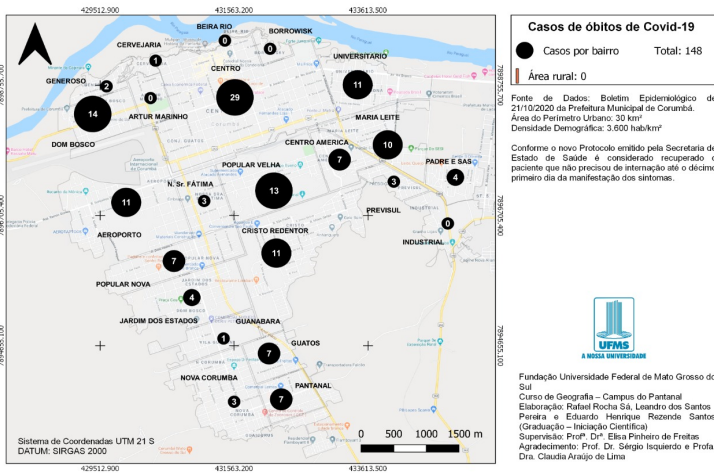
429512.900
431963.200
433613.500

BEIRA RIO
BORROWISK
0
0
CERVEJARIA
1
CENTRO
UNIVERSITARIO
GENEROSO
2
11
0
29
14
ARTUR MARINHO
MARIA LEITE
DOM BOSCO
CENTRO AMERICA
10
7
PADRE E SAS
POPULAR VELHA
4
N. Sr. FÁTIMA
3
13
3
11
PREVISUL
0
AEROPORTO
CRISTO REDENTOR
INDUSTRIAL
7
11
POPULAR NOVA
4
JARDIM DOS ESTADOS
GUANABARA
1
GUATOS
7
NOVA CORUMBA
PANTANAL
3
7

7896795.700
7896795.700
7896705.400
7896705.400
7894655.100
7894655.100

Sistema de Coordenadas UTM 21 S
DATUM: SIRGAS 2000

0 500 1000 1500 m

429512.900
431963.200
433613.500

Casos de óbitos de Covid-19

Casos por bairro Total: 148

Área rural: 0

Fonte de Dados: Boletim Epidemiológico de 21/10/2020 da Prefeitura Municipal de Corumbá.
Área do Perímetro Urbano: 30 km²
Densidade Demográfica: 3.600 hab/km²

Conforme o novo Protocolo emitido pela Secretaria de Estado de Saúde é considerado recuperado o paciente que não precisou de internação até o décimo primeiro dia da manifestação dos sintomas.

UFMS
A NOSSA UNIVERSIDADE

Fundação Universidade Federal de Mato Grosso do Sul
Curso de Geografia – Campus do Pantanal
Elaboração: Rafael Rocha Sá, Leandro dos Santos Pereira e Eduardo Henrique Rezende Santos (Graduação – Iniciação Científica)
Supervisão: Profª. Drª. Elisa Pinheiro de Freitas
Agradecimento: Prof. Dr. Sérgio Isquierdo e Profa. Dra. Claudia Araújo de Lima